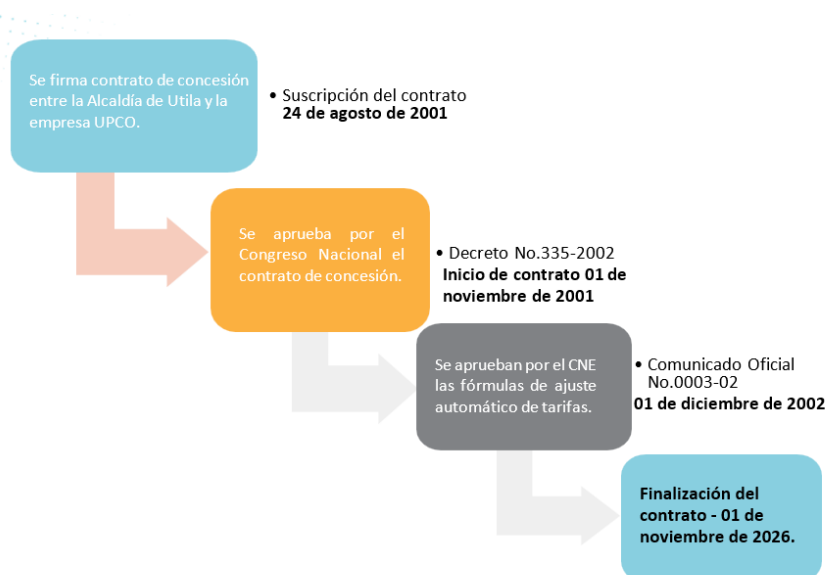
Se firma contrato de concesión entre la Alcaldía de Utila y la empresa UPCO.

• Suscripción del contrato
24 de agosto de 2001

Se aprueba por el Congreso Nacional el contrato de concesión.

• Decreto No.335-2002
Inicio de contrato 01 de noviembre de 2001

Se aprueban por el CNE las fórmulas de ajuste automático de tarifas.

• Comunicado Oficial No.0003-02
01 de diciembre de 2002

Finalización del contrato - 01 de noviembre de 2026.